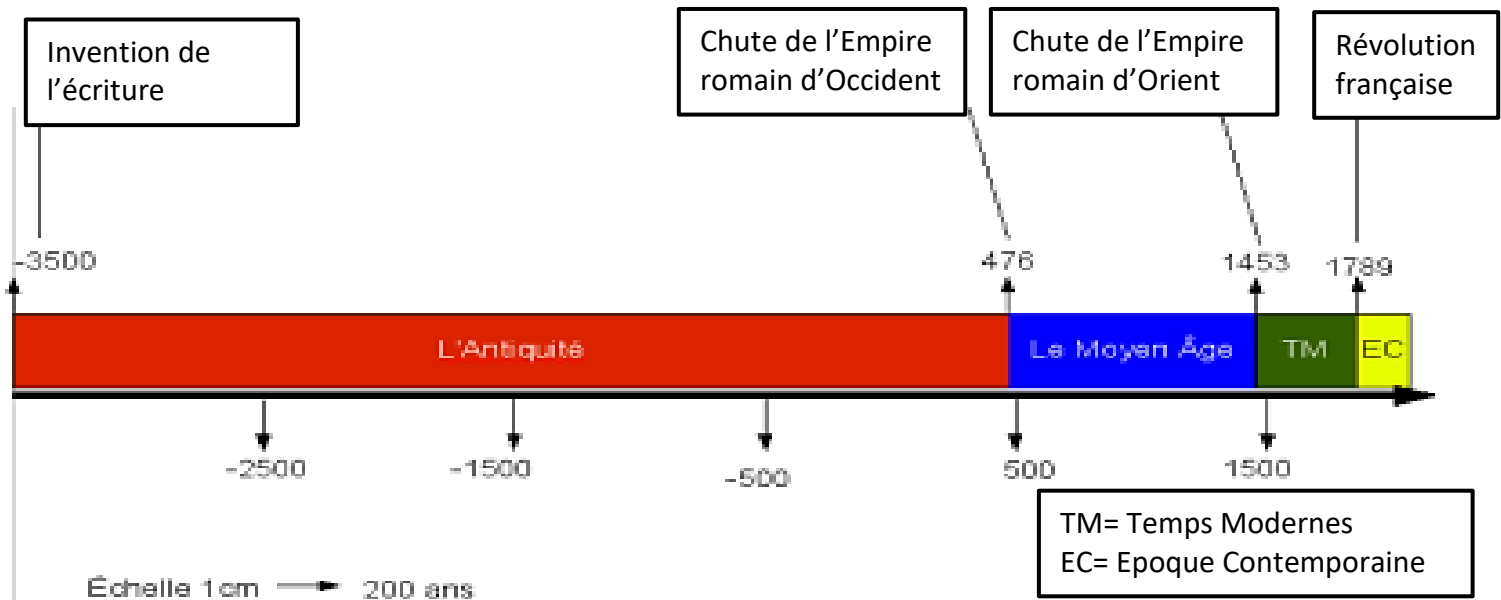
Invention de l'écriture

Chute de l'Empire romain d'Occident

Chute de l'Empire romain d'Orient

Révolution française

-3500

476

1453

1789

L'Antiquité

Le Moyen Âge

TM

EC

-2500

-1500

-500

500

1500

TM= Temps Modernes
EC= Epoque Contemporaine

Échelle 1cm → 200 ans